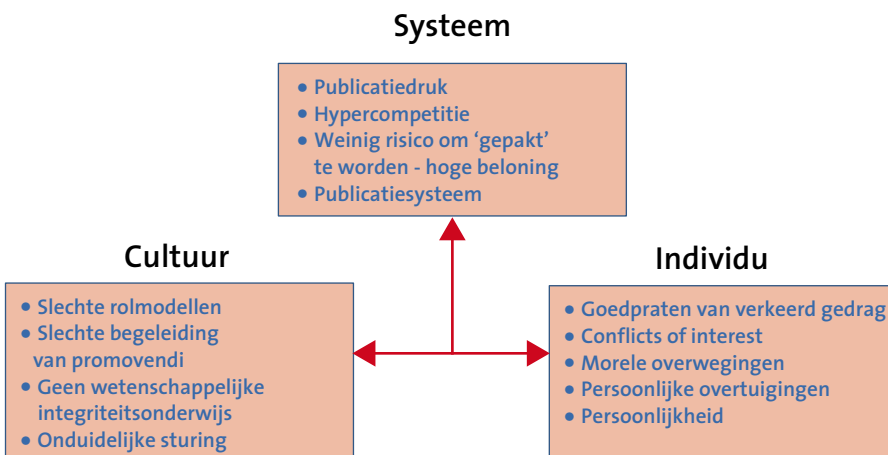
Systeem

• Publicatiedruk
• Hypercompetitie
• Weinig risico om 'gepakt' te worden - hoge beloning
• Publicatiesysteem

Cultuur

• Slechte rolmodellen
• Slechte begeleiding van promovendi
• Geen wetenschappelijke integriteitsonderwijs
• Onduidelijke sturing

Individu

• Goedpraten van verkeerd gedrag
• Conflicts of interest
• Morele overwegingen
• Persoonlijke overtuigingen
• Persoonlijkheid